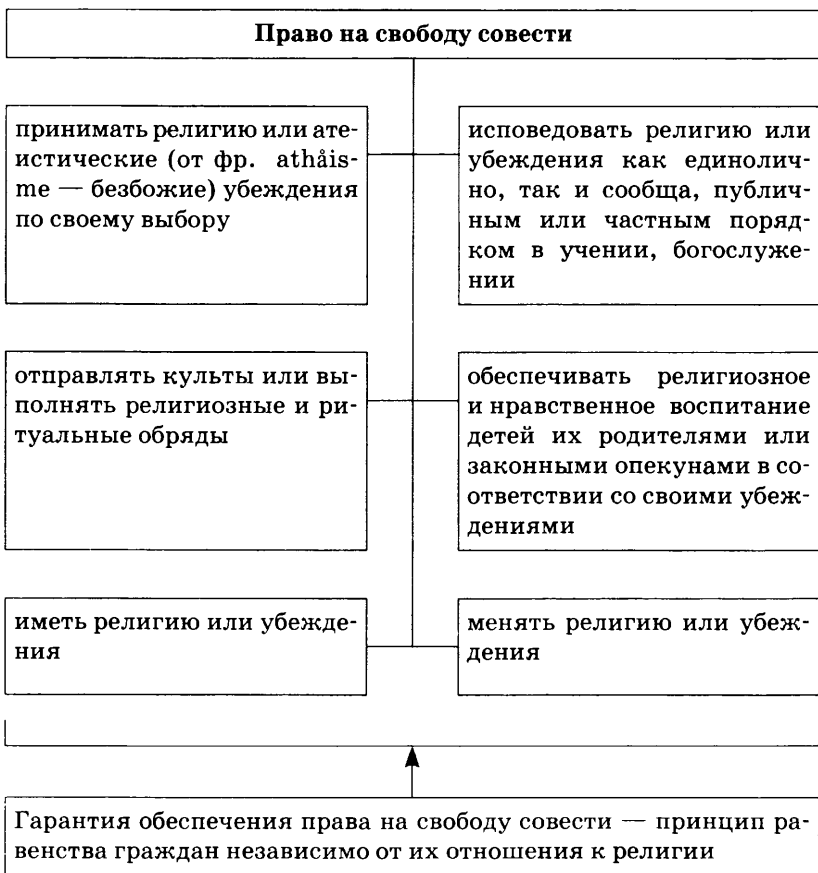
Право на свободу совести

принимать религию или атеистические (от фр. athåisme — безбожие) убеждения по своему выбору

исповедовать религию или убеждения как единолично, так и сообща, публичным или частным порядком в учении, богослужении

отправлять культы или выполнять религиозные и ритуальные обряды

обеспечивать религиозное и нравственное воспитание детей их родителями или законными опекунами в соответствии со своими убеждениями

иметь религию или убеждения

менять религию или убеждения

Гарантия обеспечения права на свободу совести — принцип равенства граждан независимо от их отношения к религии